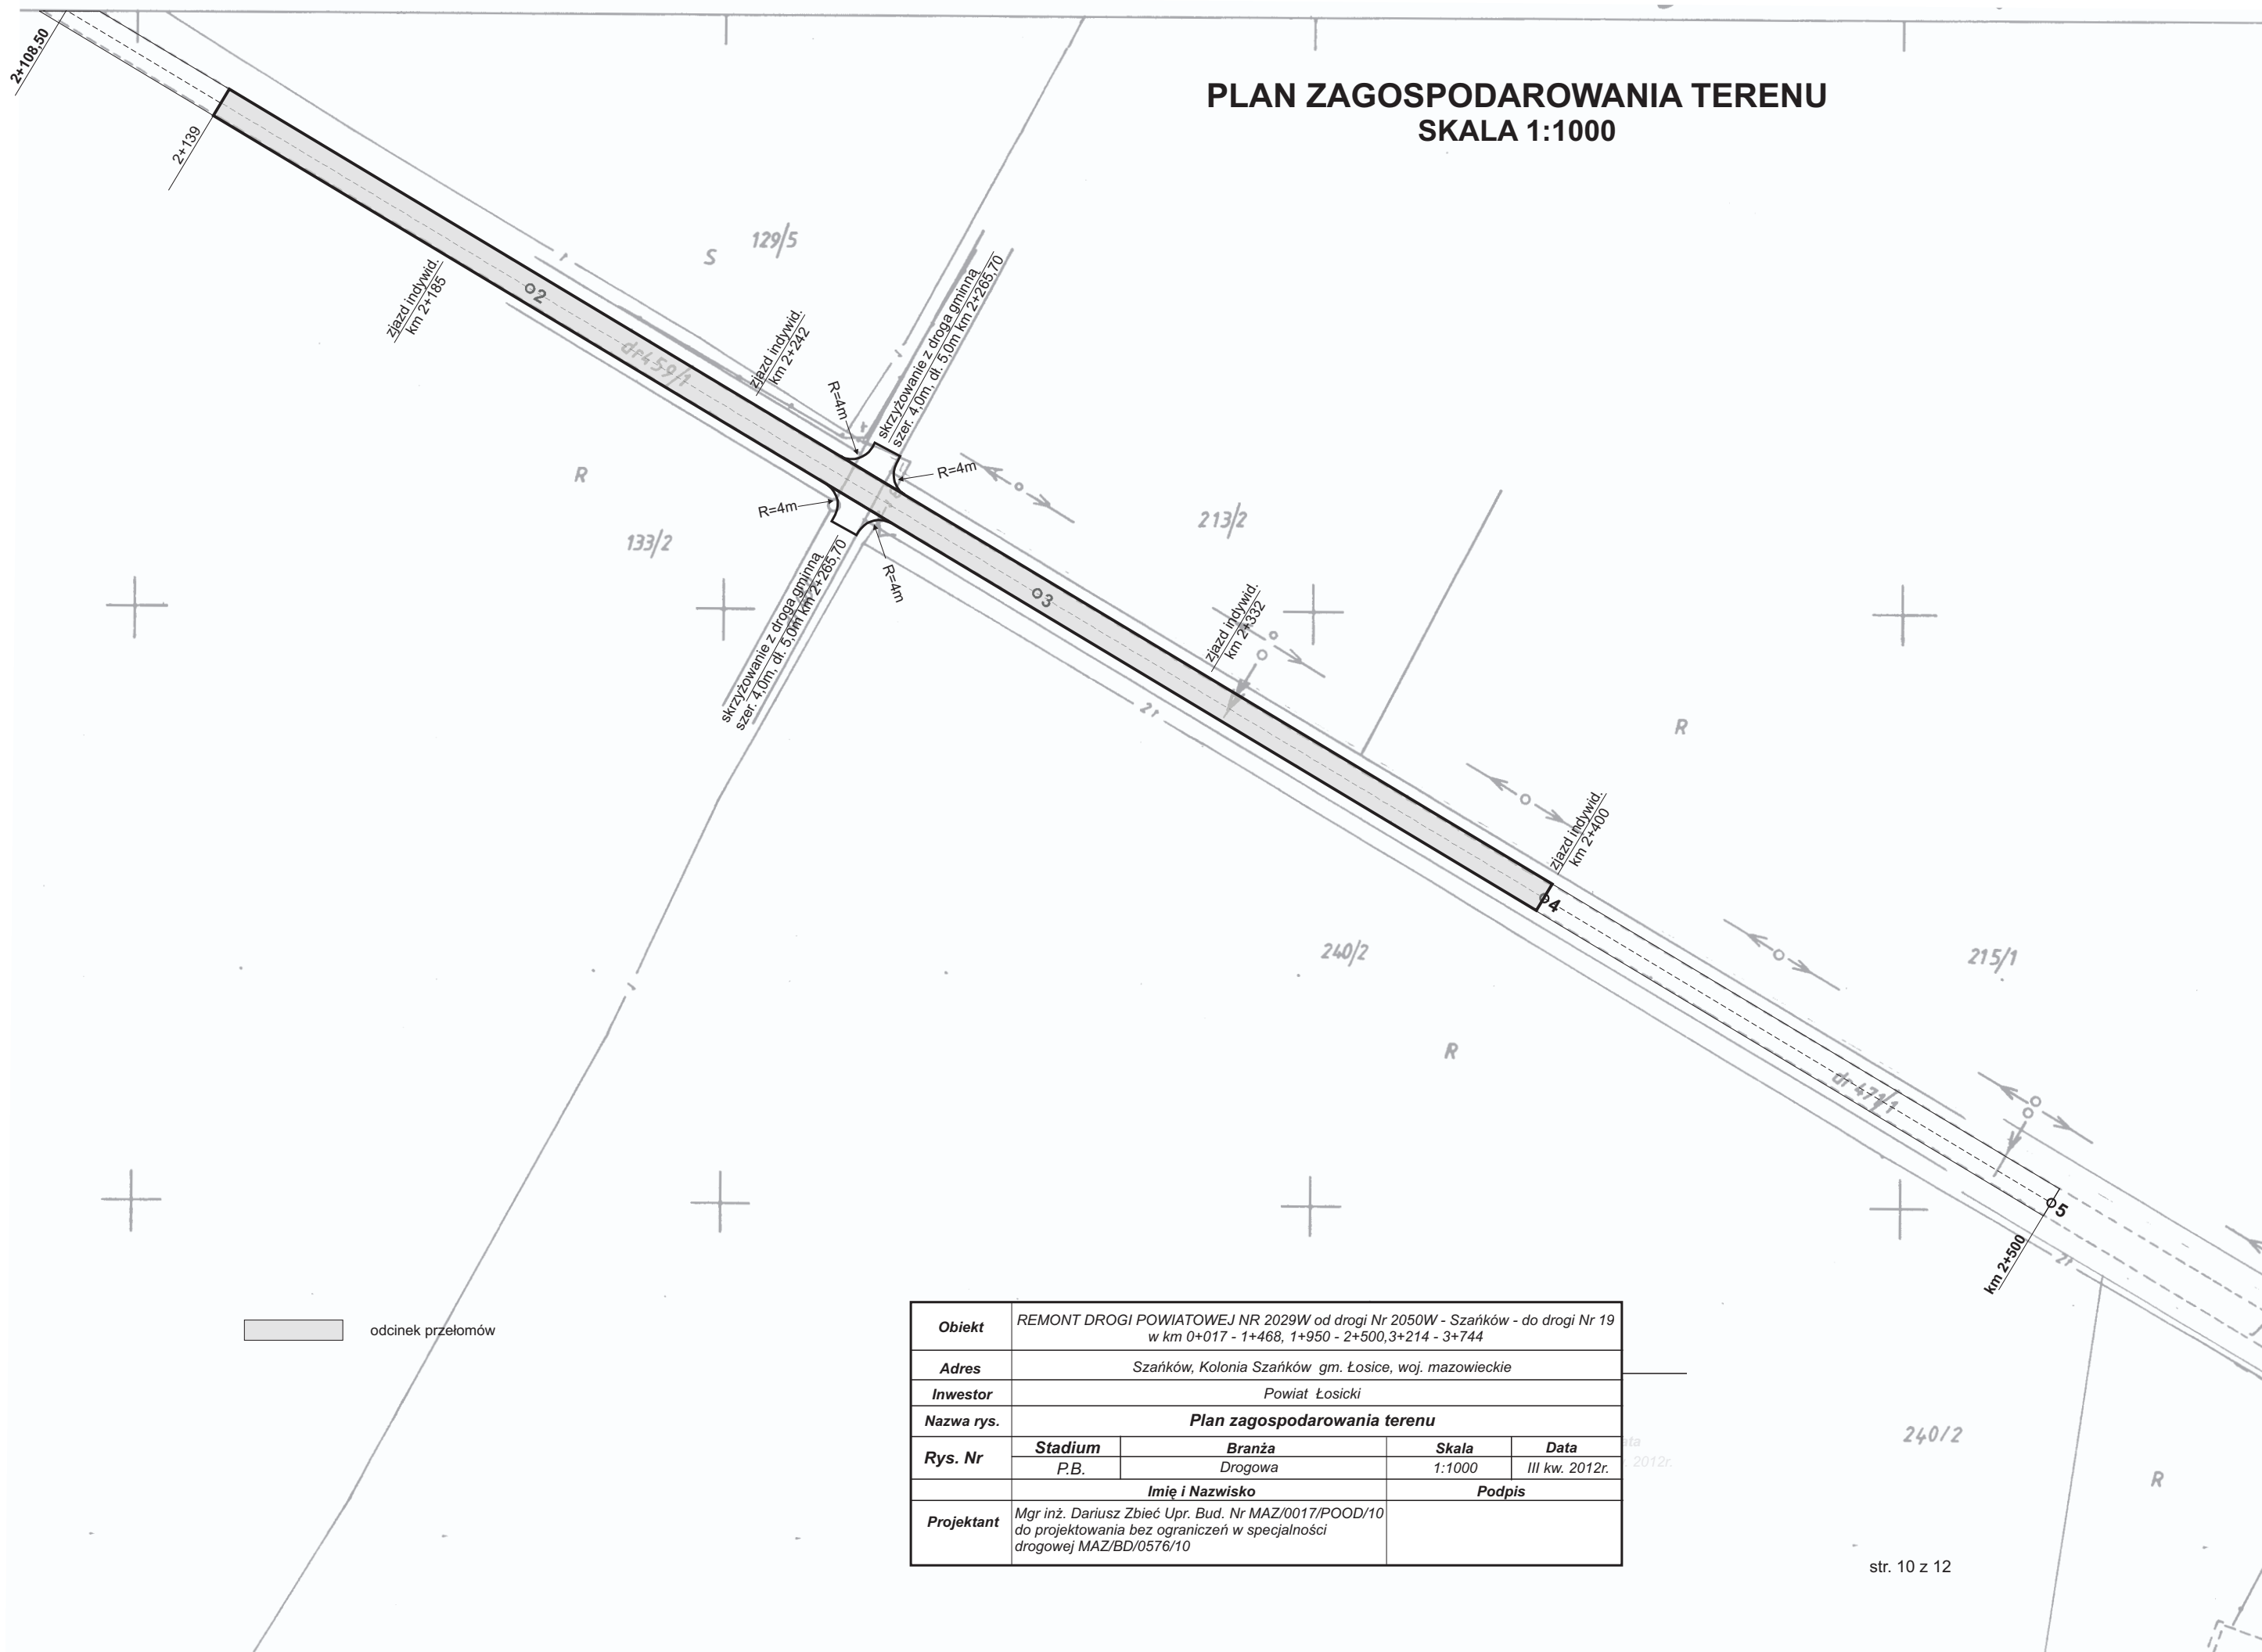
PLAN ZAGOSPODAROWANIA TERENU
SKALA 1:1000

2+108,50

2+139

zjazd indywid. km 2+185

S

129/5

2

dr459/1

zjazd indywid. km 2+242

R=4m

skrzyżowanie z drogą gminną szer. 4,0m, dł. 5,0m km 2+265,70

R=4m

R

R=4m

133/2

213/2

skrzyżowanie z drogą gminną szer. 4,0m, dł. 5,0m km 2+265,70

R=4m

3

zjazd indywid. km 2+332

R

zjazd indywid. km 2+400

4

240/2

215/1

R

dr471/1

5

km 2+500

odcinek przełomów

| Obiekt | REMONT DROGI POWIATOWEJ NR 2029W od drogi Nr 2050W - Szańków - do drogi Nr 19 w km 0+017 - 1+468, 1+950 - 2+500,3+214 - 3+744 | | | |
|---|---|---|---|---|
| Adres | Szańków, Kolonia Szańków gm. Łosice, woj. mazowieckie | | | |
| Inwestor | Powiat Łosicki | | | |
| Nazwa rys. | Plan zagospodarowania terenu | | | |
| Rys. Nr | Stadium | Branża | Skala | Data |
| | P.B. | Drogowa | 1:1000 | III kw. 2012r. |
| | Imię i Nazwisko | | Podpis | |
| Projektant | Mgr inż. Dariusz Zbieć Upr. Bud. Nr MAZ/0017/POOD/10 do projektowania bez ograniczeń w specjalności drogowej MAZ/BD/0576/10 | | | |

240/2

R

str. 10 z 12